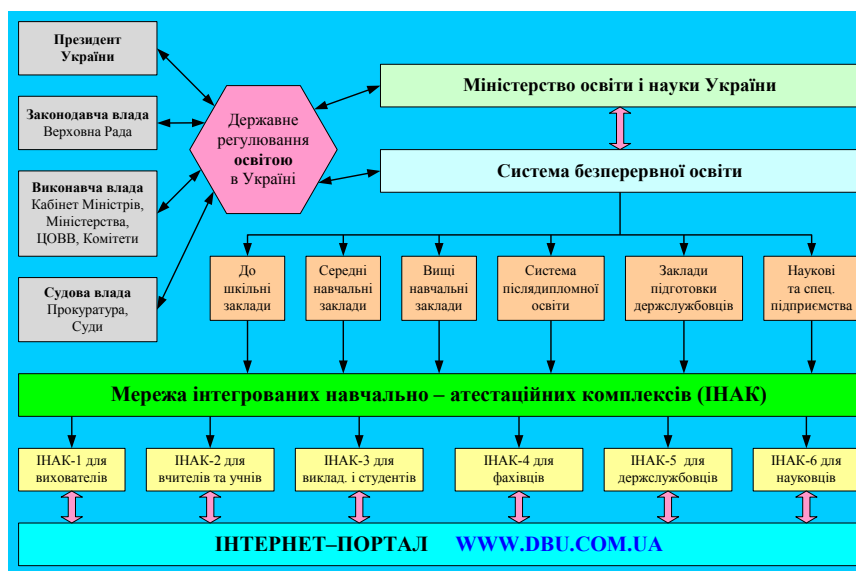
Президент України

Законодавча влада Верховна Рада

Виконавча влада Кабінет Міністрів, Міністерства, ЦОВВ, Комітети

Судова влада Прокуратура, Суди

Державне регулювання освітою в Україні

Міністерство освіти і науки України

Система безперервної освіти

До шкільні заклади

Середні навчальні заклади

Вищі навчальні заклади

Система післядипломної освіти

Заклади підготовки держслужбовців

Наукові та спец. підприємства

Мережа інтегрованих навчально – атестаційних комплексів (ІНАК)

ІНАК-1 для вихователів

ІНАК-2 для вчителів та учнів

ІНАК-3 для виклад. і студентів

ІНАК-4 для фахівців

ІНАК-5 для держслужбовців

ІНАК-6 для науковців

ІНТЕРНЕТ–ПОРТАЛ WWW.DBU.COM.UA